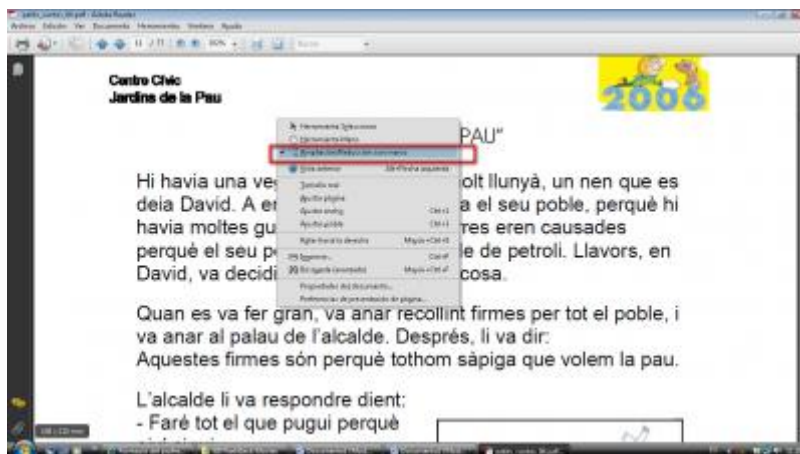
Centre Cívic
Jardins de la Pau

2006

PAU"

Hi havia una ve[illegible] olt llunyà, un nen que es deia David. A en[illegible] a el seu poble, perquè hi havia moltes gu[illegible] res eren causades perquè el seu p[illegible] de petroli. Llavors, en David, va decidi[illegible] cosa.

Quan es va fer gran, va anar recollint firmes per tot el poble, i va anar al palau de l'alcalde. Després, li va dir:
Aquestes firmes són perquè tothom sàpiga que volem la pau.

L'alcalde li va respondre dient:
- Faré tot el que pugui perquè
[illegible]